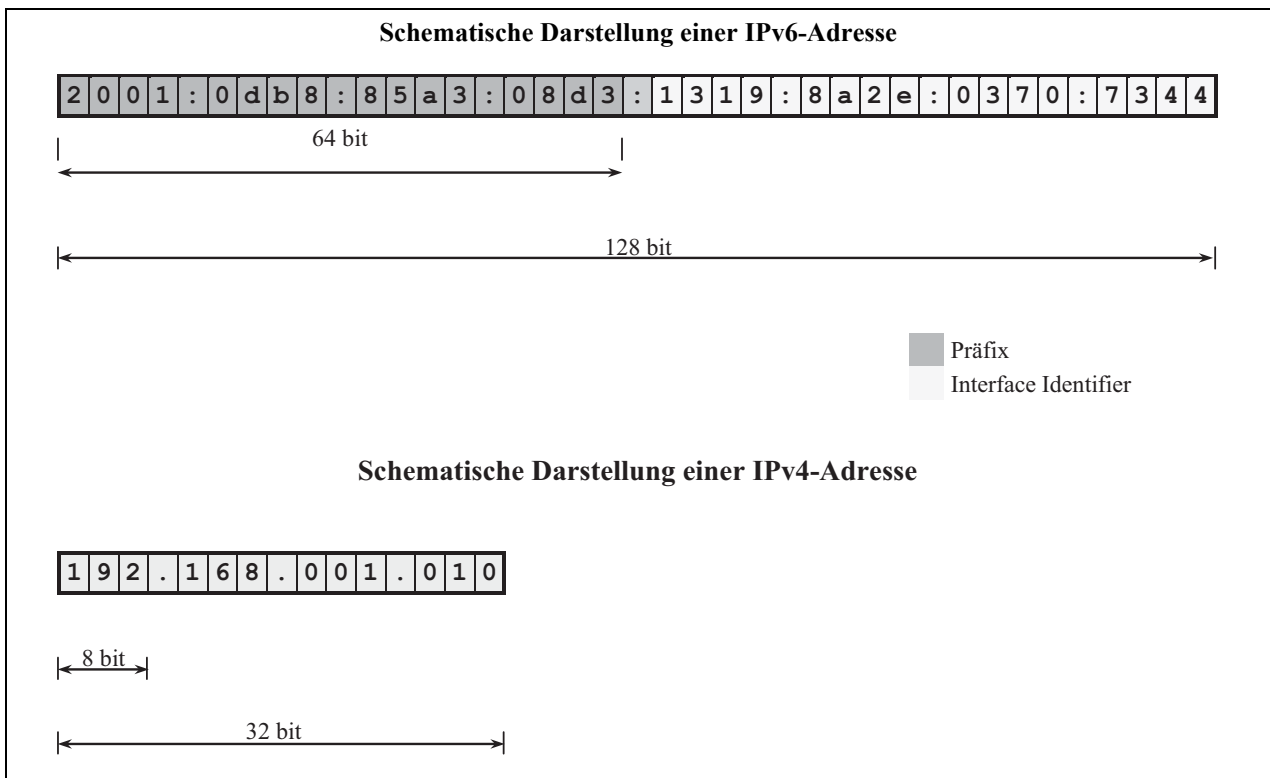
Schematische Darstellung einer IPv6-Adresse

2001:0db8:85a3:08d3:1319:8a2e:0370:7344

64 bit

128 bit

Präfix
Interface Identifier

Schematische Darstellung einer IPv4-Adresse

192.168.001.010

8 bit

32 bit